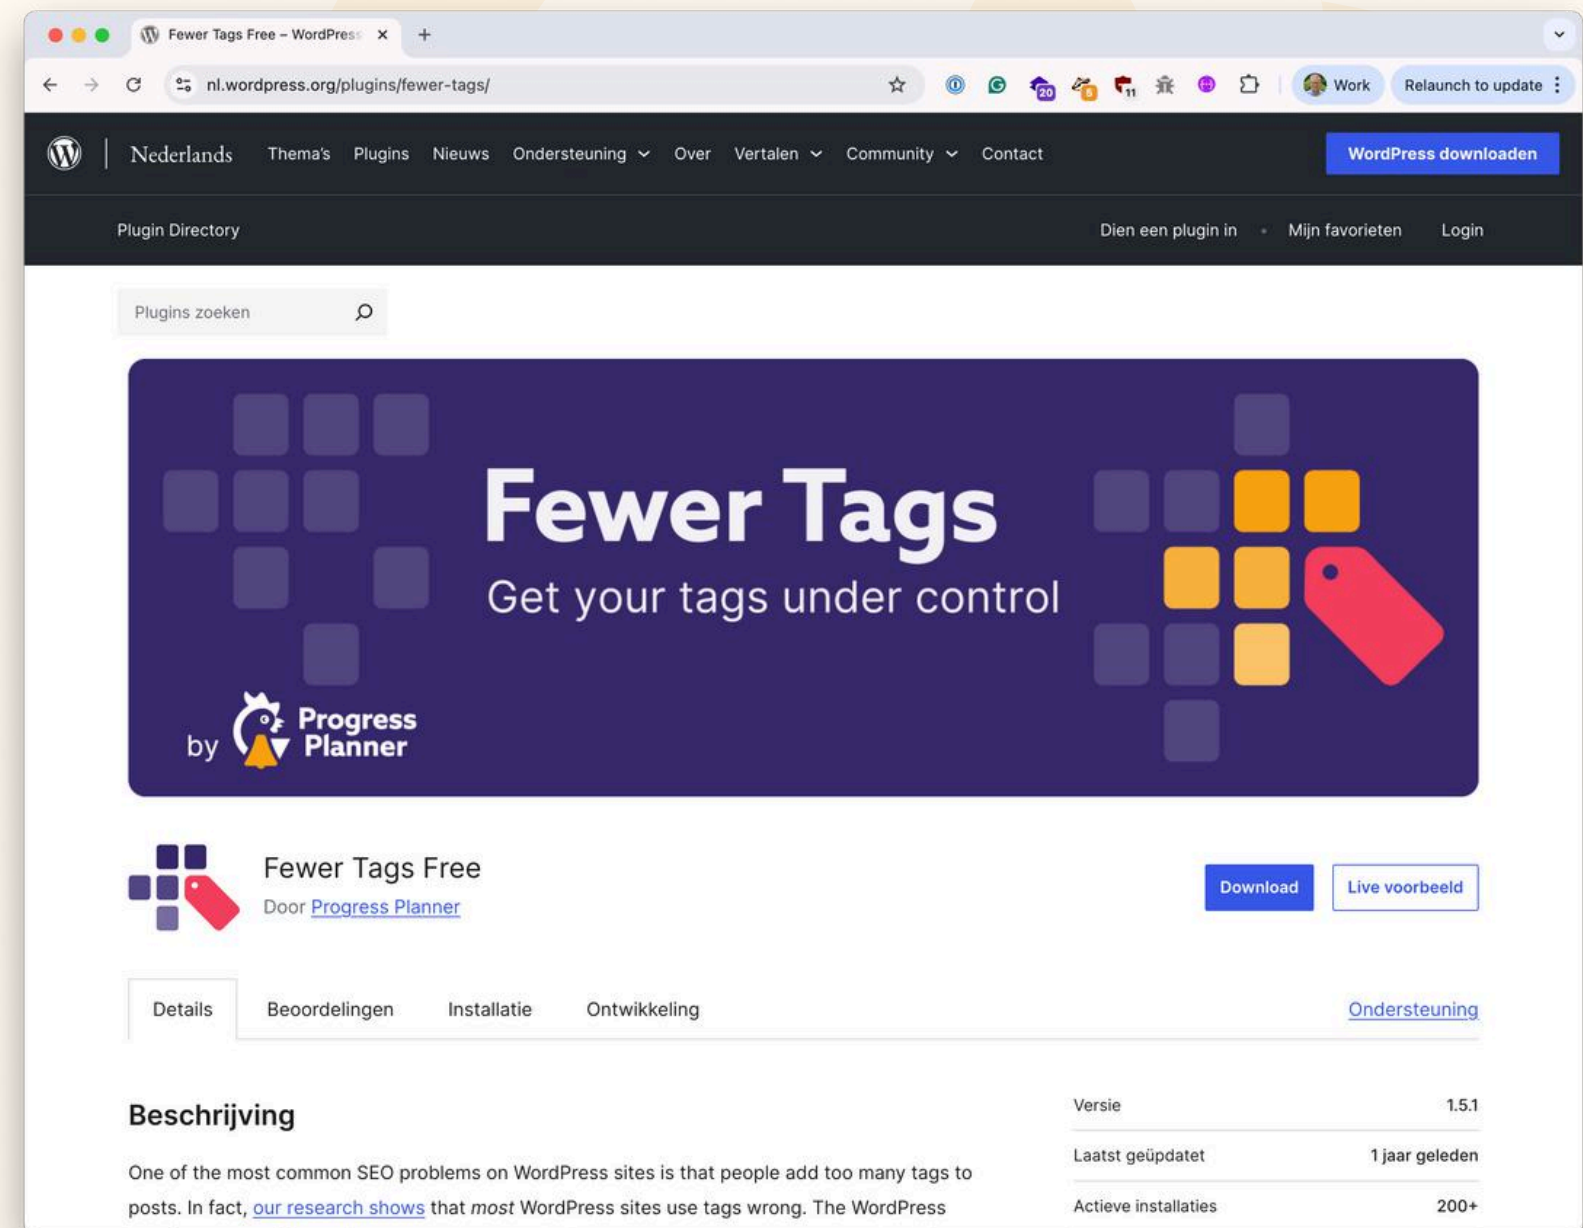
Fewer Tags Free – WordPress ×

nl.wordpress.org/plugins/fewer-tags/

20 8 11

Work Relaunch to update

Nederlands Thema's Plugins Nieuws Ondersteuning Over Vertalen Community Contact WordPress downloaden

Plugin Directory Dien een plugin in Mijn favorieten Login

Plugins zoeken

Fewer Tags

Get your tags under control

by Progress Planner

Fewer Tags Free

Door Progress Planner

Download Live voorbeeld

Details Beoordelingen Installatie Ontwikkeling Ondersteuning

Beschrijving

One of the most common SEO problems on WordPress sites is that people add too many tags to posts. In fact, our research shows that *most* WordPress sites use tags wrong. The WordPress

| Versie | 1.5.1 |
|---|---|
| Laatst geüpdatet | 1 jaar geleden |
| Actieve installaties | 200+ |